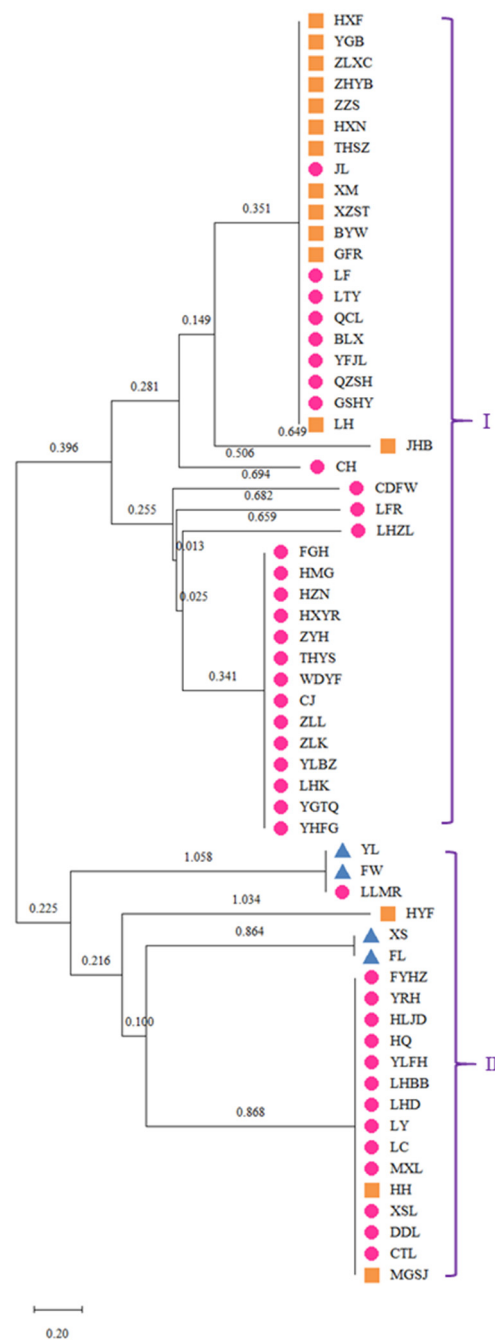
HXF
YGB
ZLXC
ZHYB
ZZS
HXN
THSZ
JL
XM
XZST
BYW
GFR
LF
LTY
QCL
BLX
YFJL
QZSH
GSHY
LH
JHB
CH
CDFW
LFR
LHZL
FGH
HMG
HZN
HXYR
ZYH
THYS
WDYF
CJ
ZLL
ZLK
YLBZ
LHK
YGTQ
YHFG
YL
FW
LLMR
HYF
XS
FL
FYHZ
YRH
HLJD
HQ
YLFH
LHBB
LHD
LY
LC
MXL
HH
XSL
DDL
CTL
MGSJ

0.351
0.149
0.281
0.396
0.649
0.506
0.694
0.682
0.659
0.255
0.013
0.025
0.341
1.058
1.034
0.864
0.225
0.216
0.100
0.868

I
II

0.20